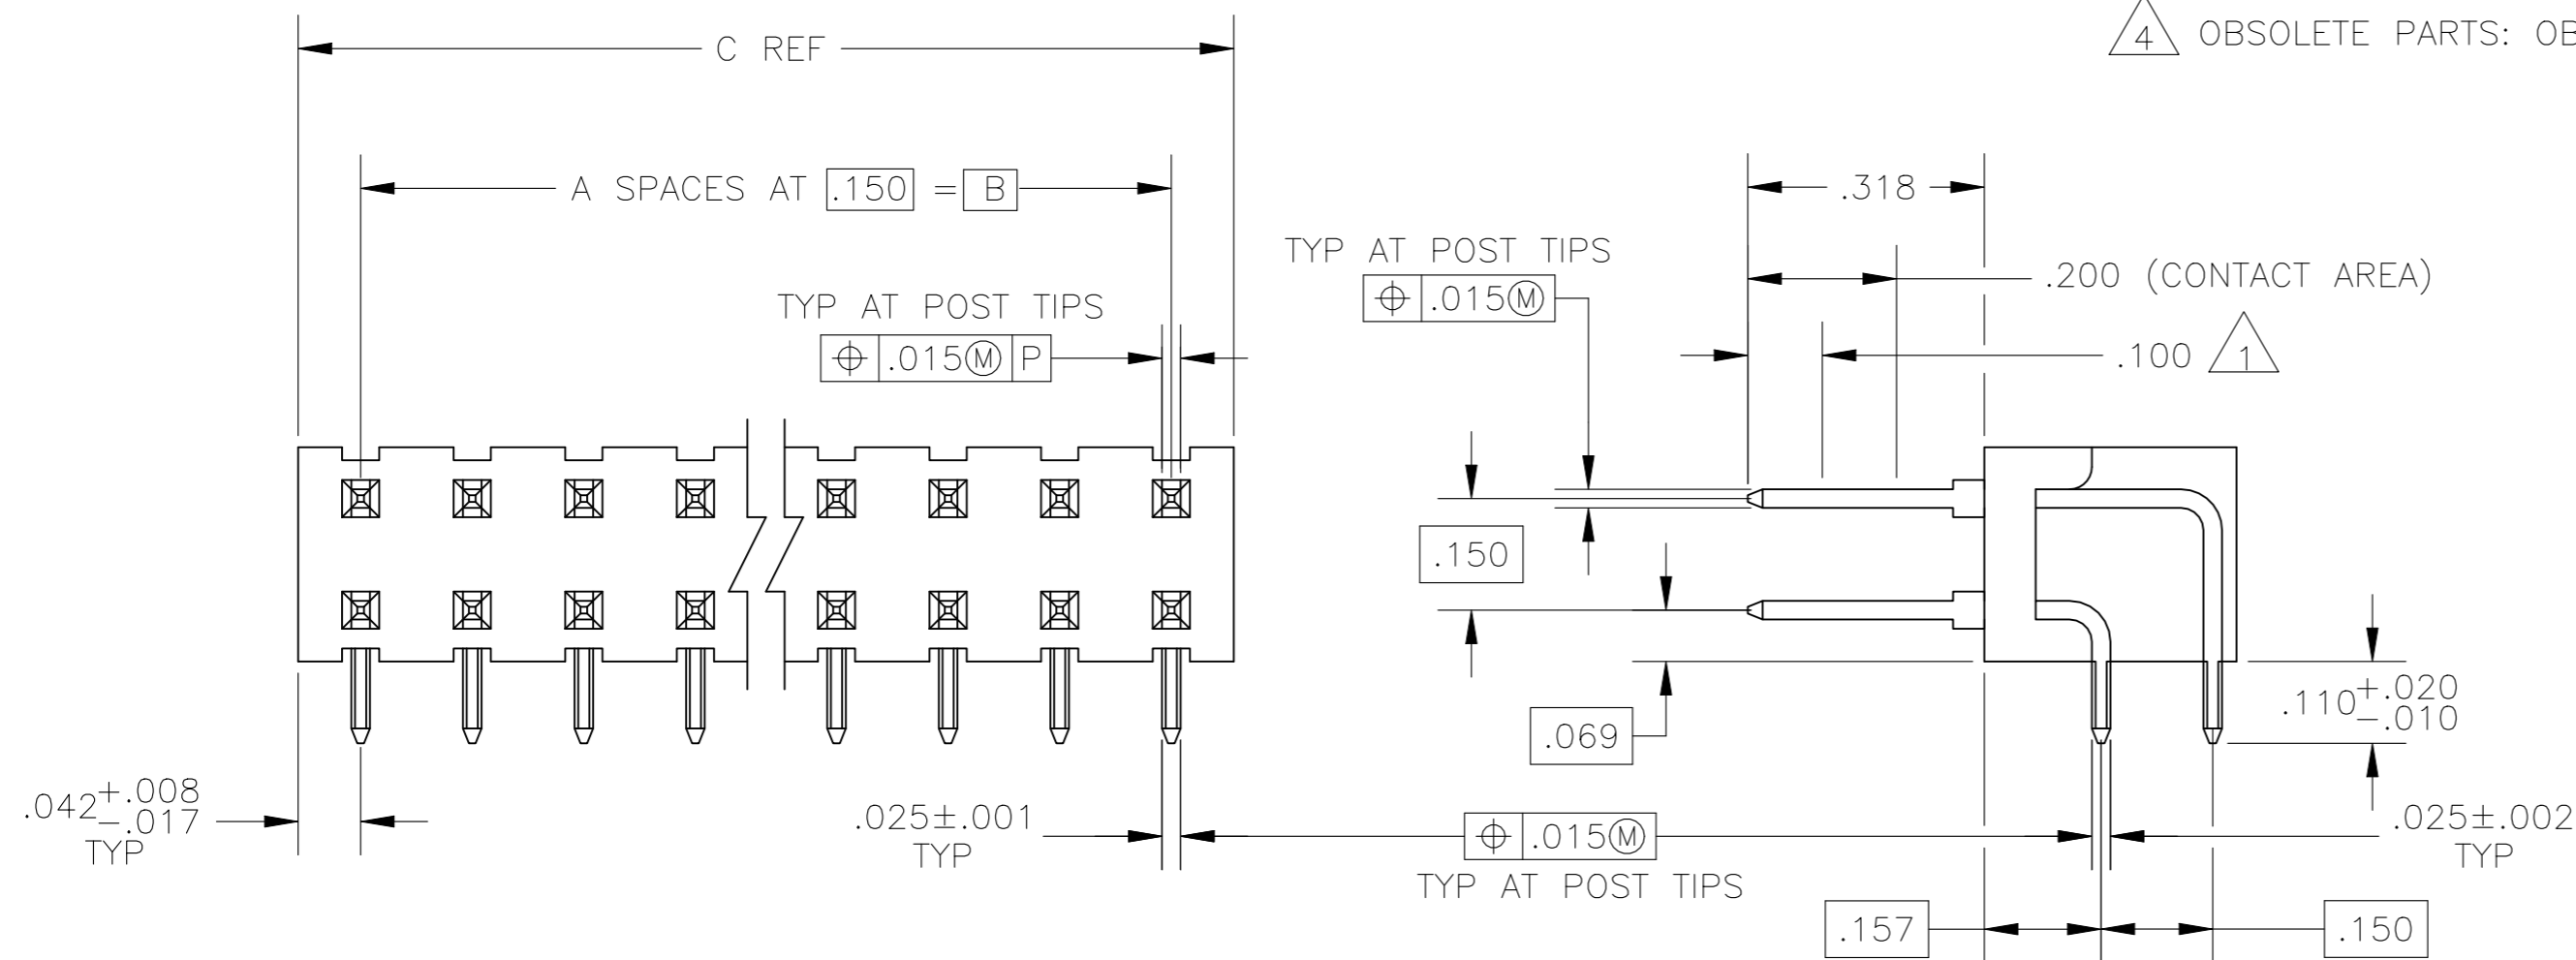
C REF

4 OBSOLETE PARTS: OB

A SPACES AT .150 = B

.318

TYP AT POST TIPS
$\oplus$ .015Ⓜ

.200 (CONTACT AREA)

TYP AT POST TIPS
$\oplus$ .015Ⓜ P

.100 1

.150

.069

$.110^{+.020}_{-.010}$

$.042^{+.008}_{-.017}$
TYP

.025±.001
TYP

$\oplus$ .015Ⓜ
TYP AT POST TIPS

.025±.002
TYP

.157

.150